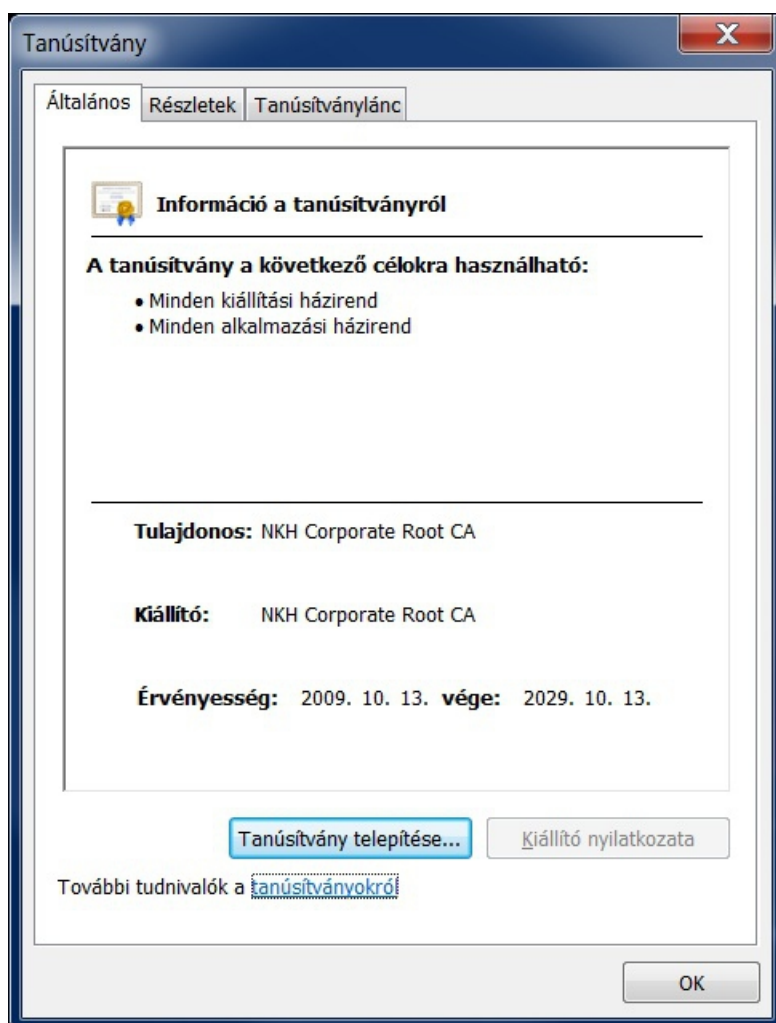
Tanúsítvány

Általános | Részletek | Tanúsítványlánc

Információ a tanúsítványról

A tanúsítvány a következő célokra használható:
• Minden kiállítási házirend
• Minden alkalmazási házirend

Tulajdonos: NKH Corporate Root CA

Kiállító: NKH Corporate Root CA

Érvényesség: 2009. 10. 13. vége: 2029. 10. 13.

Tanúsítvány telepítése... | Kiállító nyilatkozata

További tudnivalók a tanúsítványokról

OK